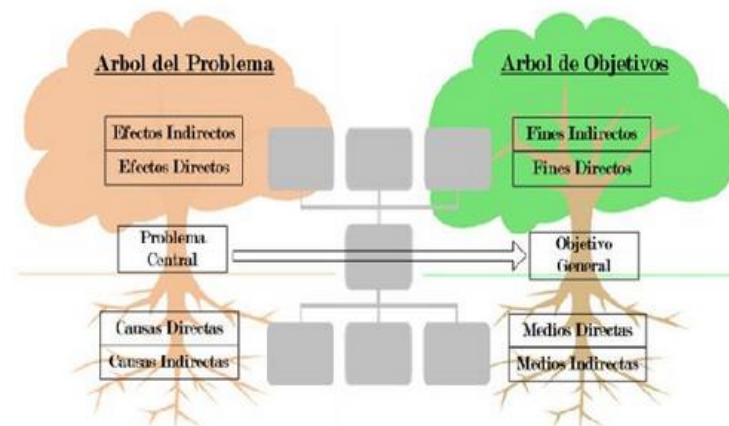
Arbol del Problema

Efectos Indirectos
Efectos Directos

Problema Central

Causas Directas
Causas Indirectas

Arbol de Objetivos

Fines Indirectos
Fines Directos

Objetivo General

Medios Directas
Medios Indirectas